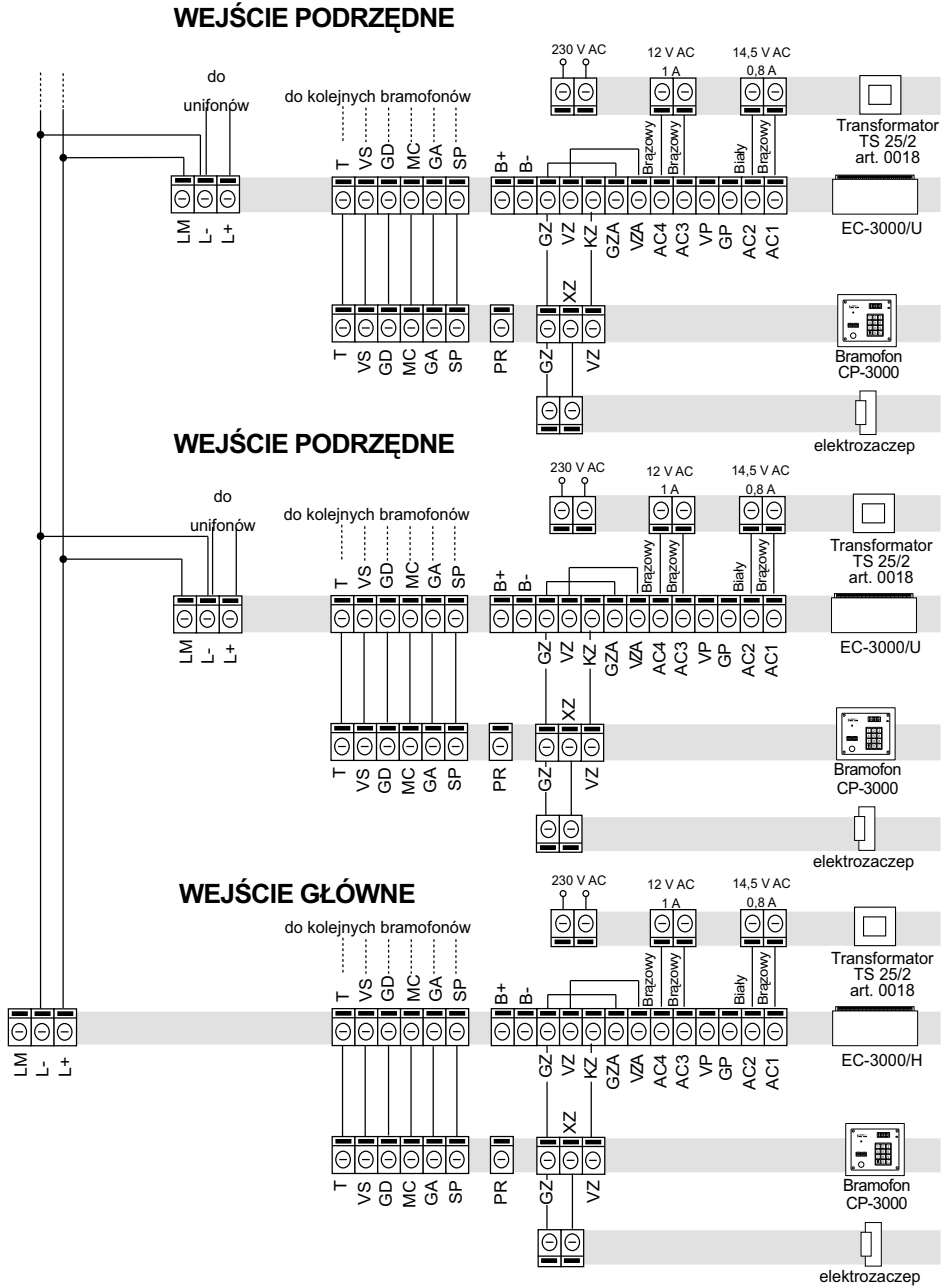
WEJŚCIE PODRZĘDNE

do unifonów

do kolejnych bramofonów

230 V AC

12 V AC
1 A

14,5 V AC
0,8 A

Transformator
TS 25/2
art. 0018

T VS GD MC GA SP B+ B- Brązowy Brązowy Biały Brązowy

LM L- L+

GZ VZ KZ GZA VZA AC4 AC3 VP GP AC2 AC1

EC-3000/U

XZ

T VS GD MC GA SP PR GZ VZ

Bramofon
CP-3000

elektrozaczep

WEJŚCIE PODRZĘDNE

do unifonów

do kolejnych bramofonów

230 V AC

12 V AC
1 A

14,5 V AC
0,8 A

Transformator
TS 25/2
art. 0018

T VS GD MC GA SP B+ B- Brązowy Brązowy Biały Brązowy

LM L- L+

GZ VZ KZ GZA VZA AC4 AC3 VP GP AC2 AC1

EC-3000/U

XZ

T VS GD MC GA SP PR GZ VZ

Bramofon
CP-3000

elektrozaczep

WEJŚCIE GŁÓWNE

do kolejnych bramofonów

230 V AC

12 V AC
1 A

14,5 V AC
0,8 A

Transformator
TS 25/2
art. 0018

T VS GD MC GA SP B+ B- Brązowy Brązowy Biały Brązowy

LM L- L+

GZ VZ KZ GZA VZA AC4 AC3 VP GP AC2 AC1

EC-3000/H

XZ

T VS GD MC GA SP PR GZ VZ

Bramofon
CP-3000

elektrozaczep